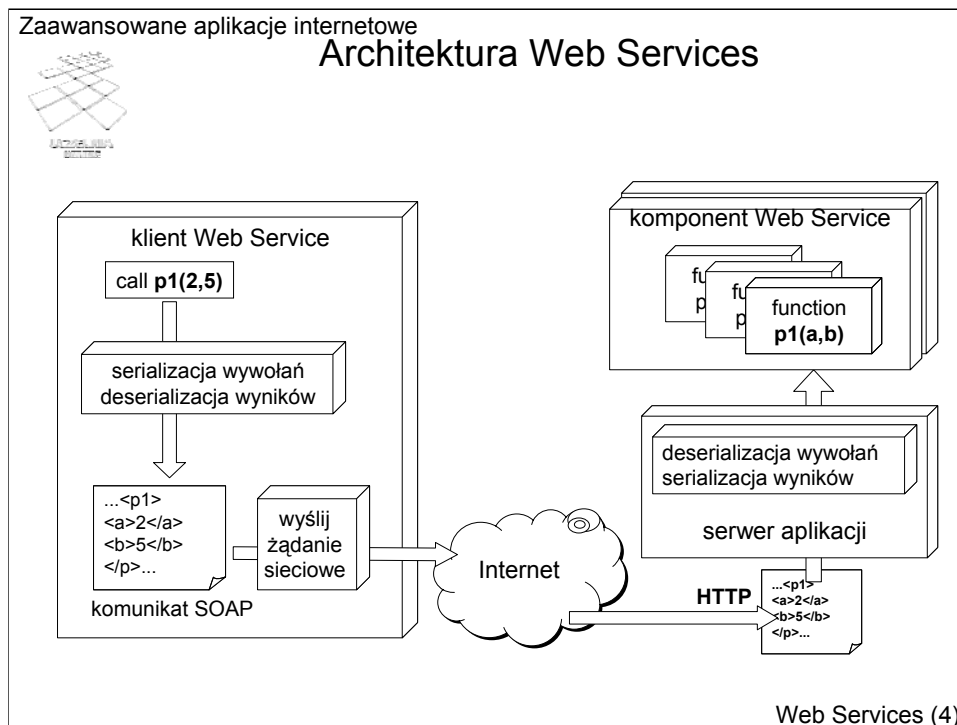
Zaawansowane aplikacje internetowe

Architektura Web Services

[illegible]

klient Web Service

call **p1(2,5)**

serializacja wywołań
deserializacja wyników

...<p1>
<a>2</a>
<b>5</b>
</p>...

komunikat SOAP

wyślij
żądanie
sieciowe

Internet

HTTP

...<p1>
<a>2</a>
<b>5</b>
</p>...

komponent Web Service

fu
p

fu
p

function
**p1(a,b)**

deserializacja wywołań
serializacja wyników

serwer aplikacji

Web Services (4)